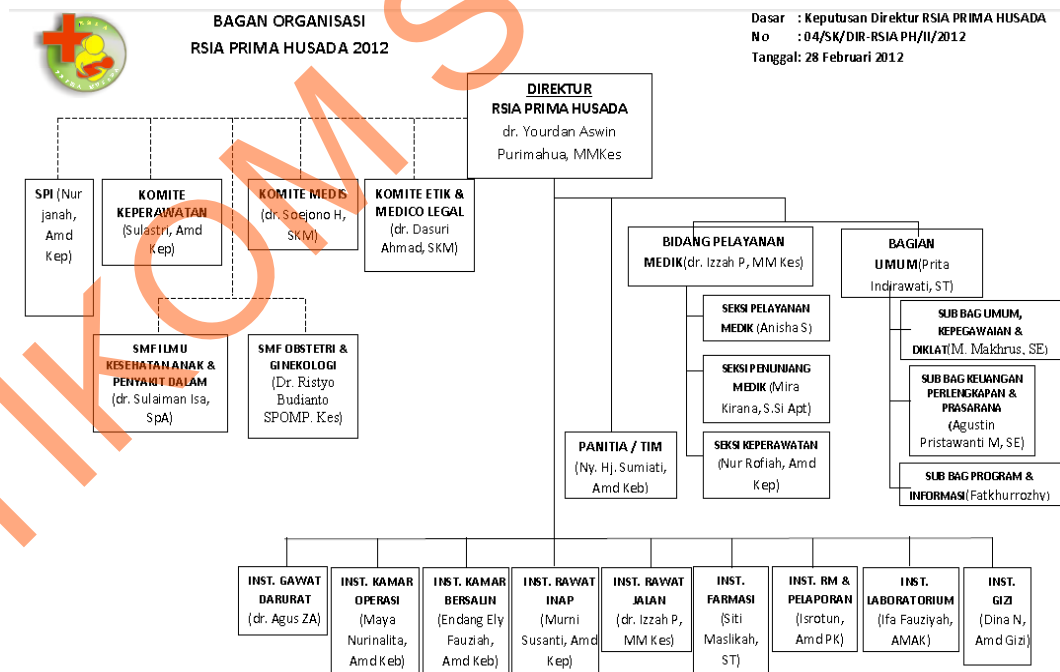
BAGAN ORGANISASI
RSIA PRIMA HUSADA 2012

Dasar : Keputusan Direktur RSIA PRIMA HUSADA
No : 04/SK/DIR-RSIA PH/II/2012
Tanggal: 28 Februari 2012

DIREKTUR
RSIA PRIMA HUSADA
dr. Yourdan Aswin Purimahua, MMKes

SPI (Nur janah, Amd Kep)

KOMITE KEPERAWATAN (Sulastri, Amd Kep)

KOMITE MEDIS (dr. Soejono H, SKM)

KOMITE ETIK & MEDICO LEGAL (dr. Dasuri Ahmad, SKM)

SMF ILMU KESEHATAN ANAK & PENYAKIT DALAM (dr. Sulaiman Isa, SpA)

SMF OBSTETRI & GINEKOLOGI (Dr. Ristyo Budianto SPOMP. Kes)

BIDANG PELAYANAN MEDIK (dr. Izzah P, MM Kes)

SEKSI PELAYANAN MEDIK (Anisha S)

SEKSI PENUNJANG MEDIK (Mira Kirana, S.Si Apt)

SEKSI KEPERAWATAN (Nur Rofiah, Amd Kep)

BAGIAN UMUM (Prita Indirawati, ST)

SUB BAG UMUM, KEPEGAWAIAN & DIKLAT (M. Makhrus, SE)

SUB BAG KEUANGAN PERLENGKAPAN & PRASARANA (Agustin Pristawanti M, SE)

SUB BAG PROGRAM & INFORMASI (Fatkhurrozhy)

PANITIA / TIM (Ny. Hj. Sumiati, Amd Keb)

INST. GAWAT DARURAT (dr. Agus ZA)

INST. KAMAR OPERASI (Maya Nurinalita, Amd Keb)

INST. KAMAR BERSALIN (Endang Ely Fauziah, Amd Keb)

INST. RAWAT INAP (Murni Susanti, Amd Kep)

INST. RAWAT JALAN (dr. Izzah P, MM Kes)

INST. FARMASI (Siti Maslikah, ST)

INST. RM & PELAPORAN (Isrotun, Amd PK)

INST. LABORATORIUM (Ifa Fauziyah, AMAK)

INST. GIZI (Dina N, Amd Gizi)

IKOMS